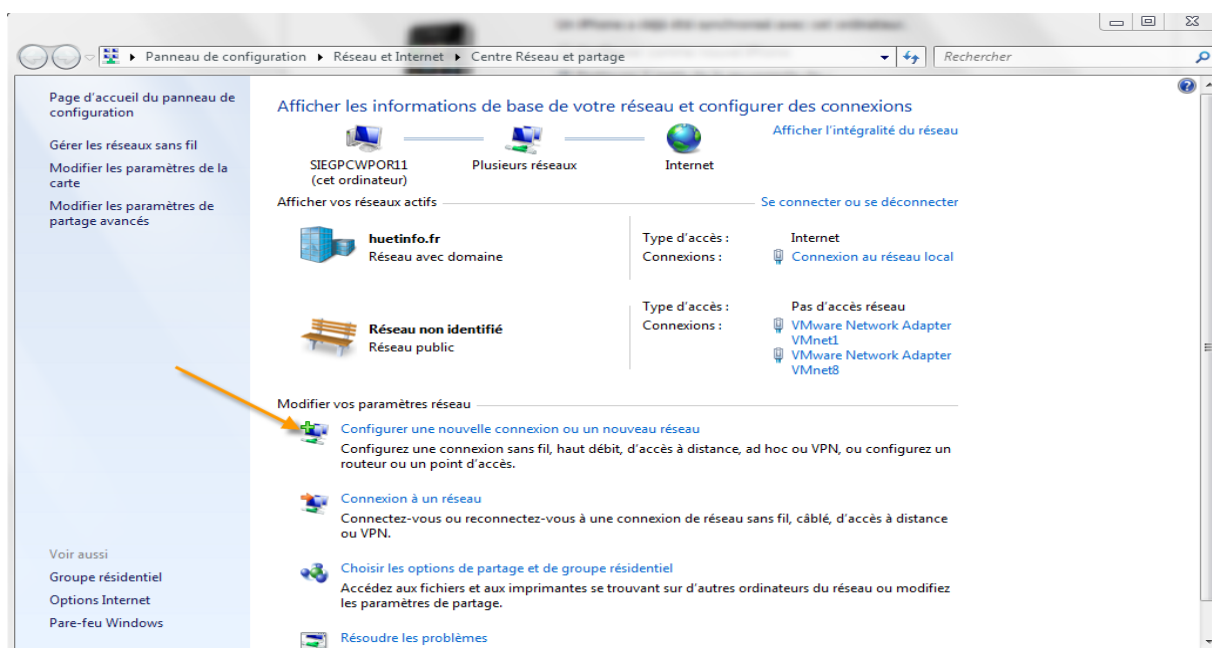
Panneau de configuration ▸ Réseau et Internet ▸ Centre Réseau et partage

Rechercher

Page d'accueil du panneau de configuration

Gérer les réseaux sans fil

Modifier les paramètres de la carte

Modifier les paramètres de partage avancés

Voir aussi

Groupe résidentiel

Options Internet

Pare-feu Windows

Afficher les informations de base de votre réseau et configurer des connexions

Afficher l'intégralité du réseau

SIEGPCWPOR11 (cet ordinateur)

Plusieurs réseaux

Internet

Afficher vos réseaux actifs

Se connecter ou se déconnecter

huetinfo.fr
Réseau avec domaine

Type d'accès : Internet
Connexions : Connexion au réseau local

Réseau non identifié
Réseau public

Type d'accès : Pas d'accès réseau
Connexions : VMware Network Adapter VMnet1
VMware Network Adapter VMnet8

Modifier vos paramètres réseau

Configurer une nouvelle connexion ou un nouveau réseau
Configurez une connexion sans fil, haut débit, d'accès à distance, ad hoc ou VPN, ou configurez un routeur ou un point d'accès.

Connexion à un réseau
Connectez-vous ou reconnectez-vous à une connexion de réseau sans fil, câblé, d'accès à distance ou VPN.

Choisir les options de partage et de groupe résidentiel
Accédez aux fichiers et aux imprimantes se trouvant sur d'autres ordinateurs du réseau ou modifiez les paramètres de partage.

Résoudre les problèmes